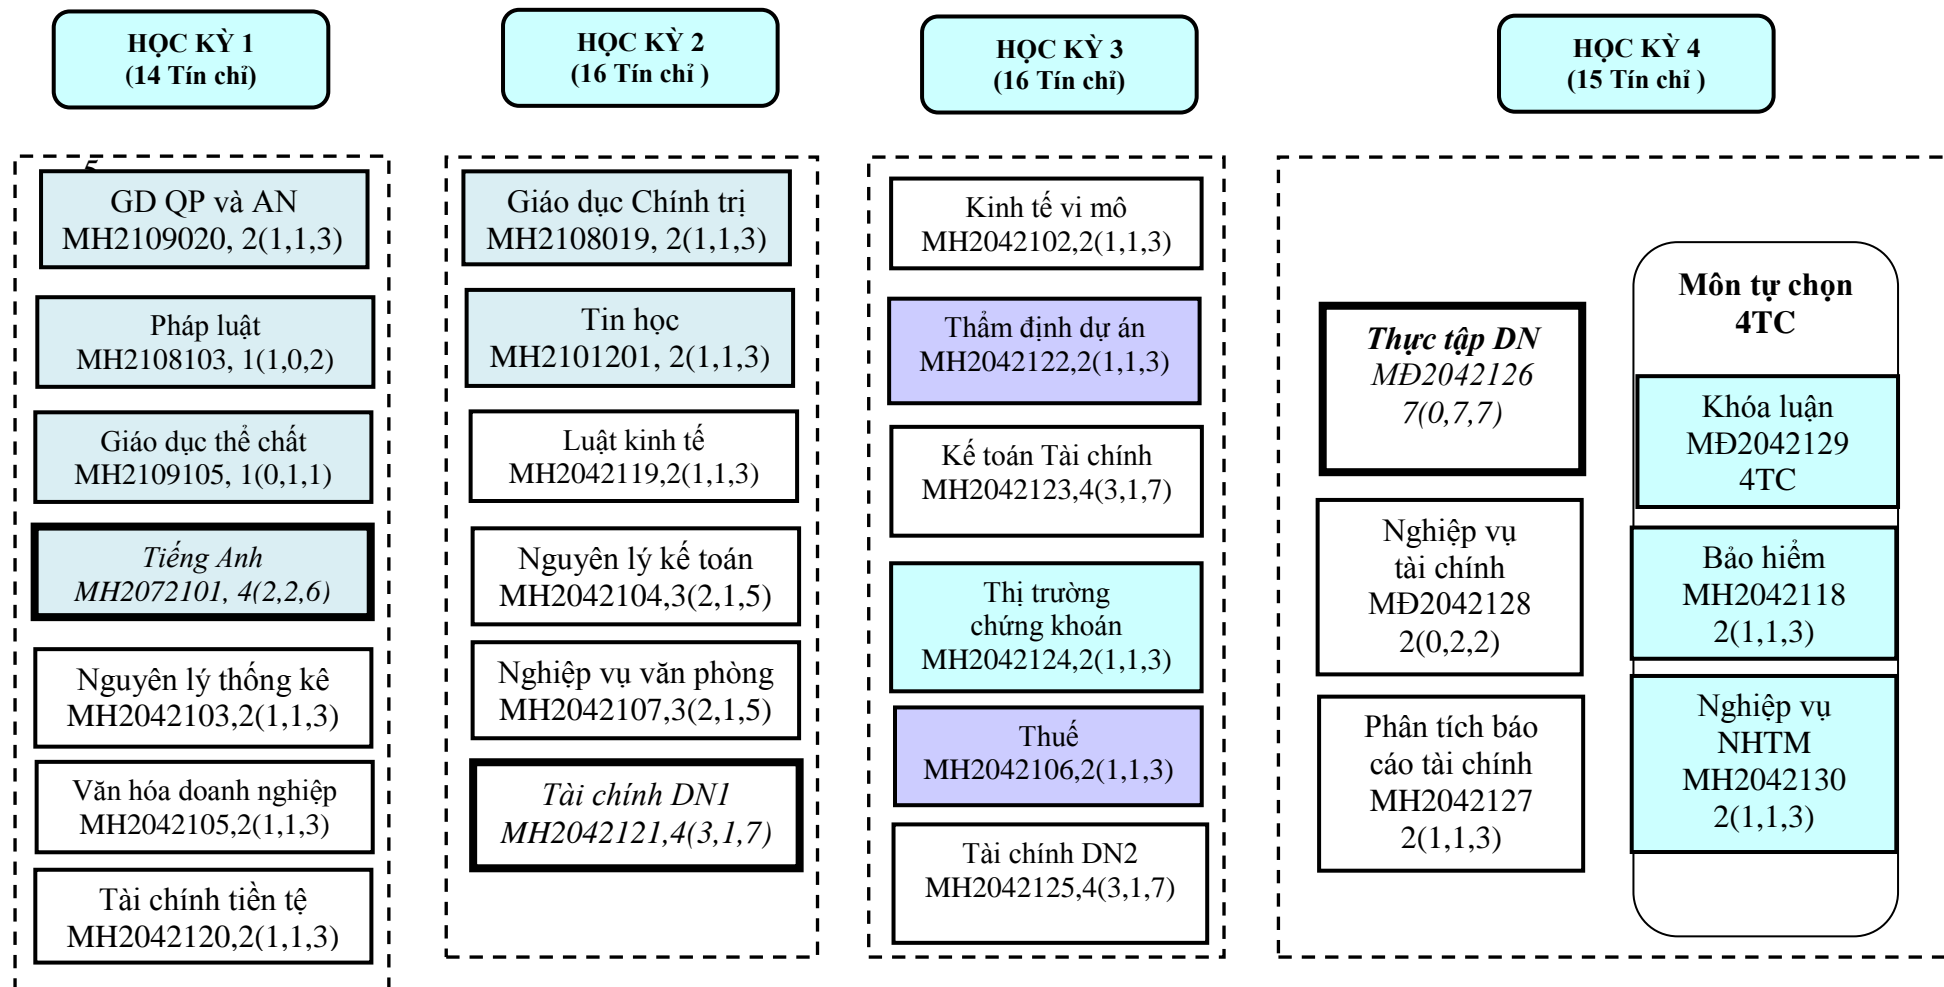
HỌC KỲ 1
(14 Tín chỉ)

HỌC KỲ 2
(16 Tín chỉ )

HỌC KỲ 3
(16 Tín chỉ)

HỌC KỲ 4
(15 Tín chỉ )

5

GD QP và AN
MH2109020, 2(1,1,3)

Pháp luật
MH2108103, 1(1,0,2)

Giáo dục thể chất
MH2109105, 1(0,1,1)

Tiếng Anh
MH2072101, 4(2,2,6)

Nguyên lý thống kê
MH2042103,2(1,1,3)

Văn hóa doanh nghiệp
MH2042105,2(1,1,3)

Tài chính tiền tệ
MH2042120,2(1,1,3)

Giáo dục Chính trị
MH2108019, 2(1,1,3)

Tin học
MH2101201, 2(1,1,3)

Luật kinh tế
MH2042119,2(1,1,3)

Nguyên lý kế toán
MH2042104,3(2,1,5)

Nghiệp vụ văn phòng
MH2042107,3(2,1,5)

Tài chính DN1
MH2042121,4(3,1,7)

Kinh tế vi mô
MH2042102,2(1,1,3)

Thẩm định dự án
MH2042122,2(1,1,3)

Kế toán Tài chính
MH2042123,4(3,1,7)

Thị trường chứng khoán
MH2042124,2(1,1,3)

Thuế
MH2042106,2(1,1,3)

Tài chính DN2
MH2042125,4(3,1,7)

Thực tập DN
MĐ2042126
7(0,7,7)

Nghiệp vụ tài chính
MĐ2042128
2(0,2,2)

Phân tích báo cáo tài chính
MH2042127
2(1,1,3)

Môn tự chọn
4TC

Khóa luận
MĐ2042129
4TC

Bảo hiểm
MH2042118
2(1,1,3)

Nghiệp vụ NHTM
MH2042130
2(1,1,3)